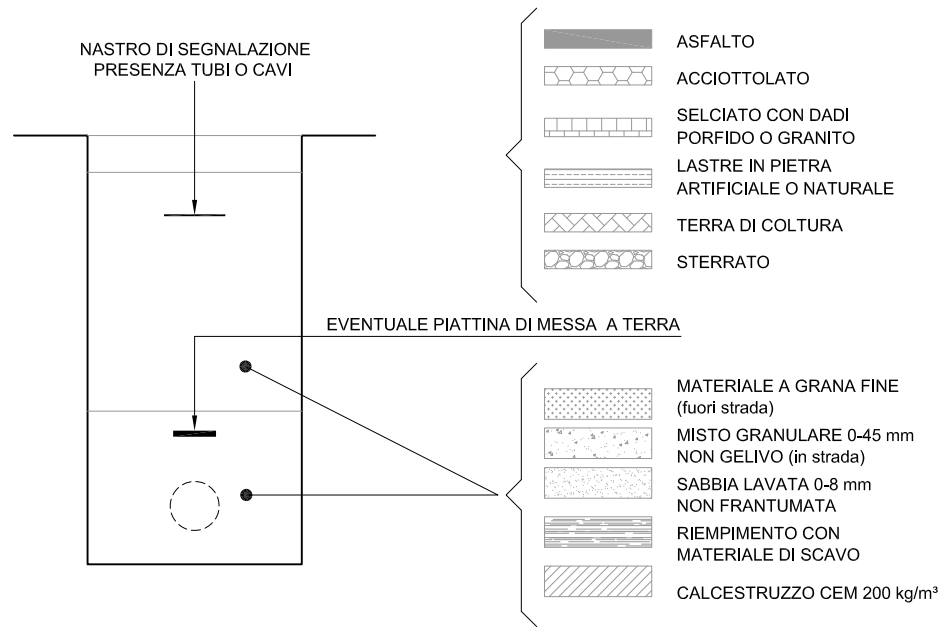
NASTRO DI SEGNALAZIONE
PRESENZA TUBI O CAVI

ASFALTO

ACCIOTTOLATO

SELCIATO CON DADI
PORFIDO O GRANITO

LASTRE IN PIETRA
ARTIFICIALE O NATURALE

TERRA DI COLTURA

STERRATO

EVENTUALE PIATTINA DI MESSA A TERRA

MATERIALE A GRANA FINE
(fuori strada)

MISTO GRANULARE 0-45 mm
NON GELIVO (in strada)

SABBIA LAVATA 0-8 mm
NON FRANTUMATA

RIEMPIMENTO CON
MATERIALE DI SCAVO

CALCESTRUZZO CEM 200 kg/m³